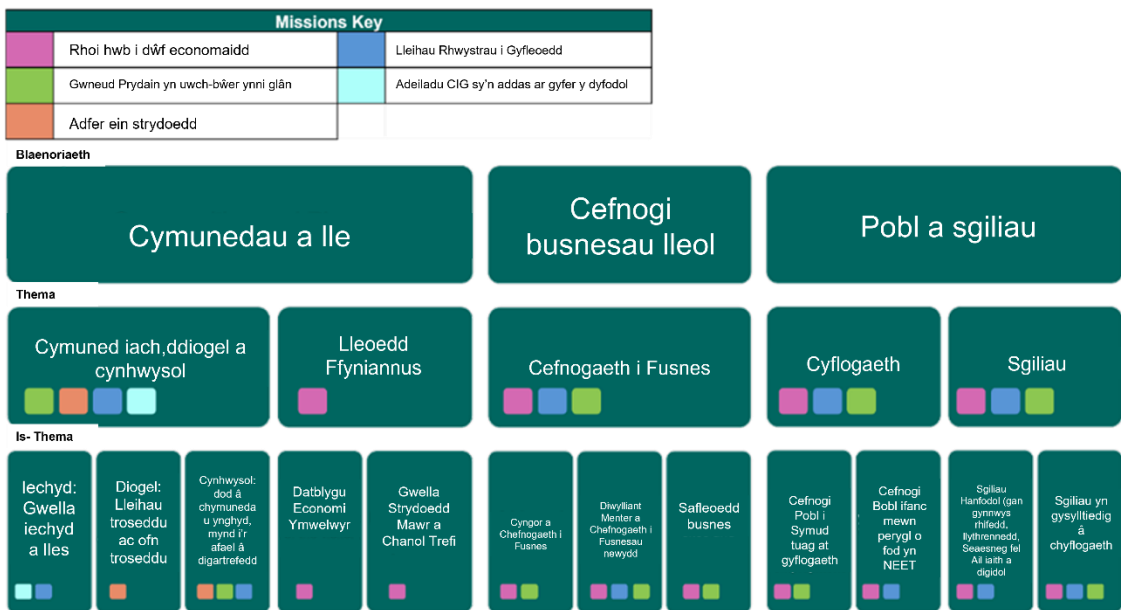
| Missions Key | | | |
|---|---|---|---|
| | Rhoi hwb i dŵf economaidd | | Lleihau Rhwystrau i Gyfleoedd |
| | Gwneud Prydain yn uwch-bŵer ynni glân | | Adeiladu CIG sy'n addas ar gyfer y dyfodol |
| | Adfer ein strydoedd | | |

Blaenoriaeth

Cymunedau a lle

Cefnogi busnesau lleol

Pobl a sgiliau

Thema

Cymuned iach,ddiogel a cynhwysol

Lleoedd Ffyniannus

Cefnogaeth i Fusnes

Cyflogaeth

Sgiliau

Is- Thema

Iechyd: Gwella iechyd a lles

Diogel: Lleihau troseddu ac ofn troseddu

Cynhwysol: dod â chymuneda u ynghyd, mynd i'r afael â digartrefedd

Datblygu Economi Ymwelwyr

Gwella Strydoedd Mawr a Chanol Trefi

Cyngor a Chefnogaeth i Fusnes

Diwylliant Menter a Chefnogaeth i Fusnesau newydd

Safleoedd busnes

Cefnogi Pobl i Symud tuag at gyflogaeth

Cefnogi Bobl ifanc mewn perygl o fod yn NEET

Sgiliau Hanfodol (gan gynnwys rhifedd, llythrennedd, Seaesneg fel Ail iaith a digidol

Sgiliau yn gysylltiedig â chyflogaeth